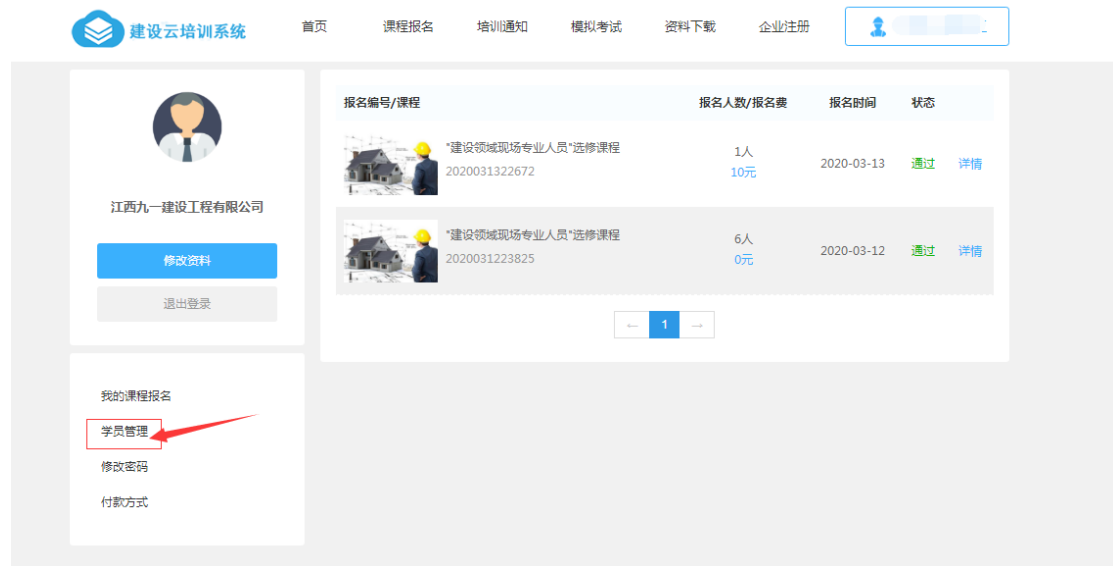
建设云培训系统

首页 课程报名 培训通知 模拟考试 资料下载 企业注册

江西九一建设工程有限公司

修改资料

退出登录

我的课程报名

学员管理

修改密码

付款方式

| 报名编号/课程 | 报名人数/报名费 | 报名时间 | 状态 | |
|---|---|---|---|---|
| "建设领域现场专业人员"选修课程 2020031322672 | 1人 10元 | 2020-03-13 | 通过 | 详情 |
| "建设领域现场专业人员"选修课程 2020031223825 | 6人 0元 | 2020-03-12 | 通过 | 详情 |

← 1 →